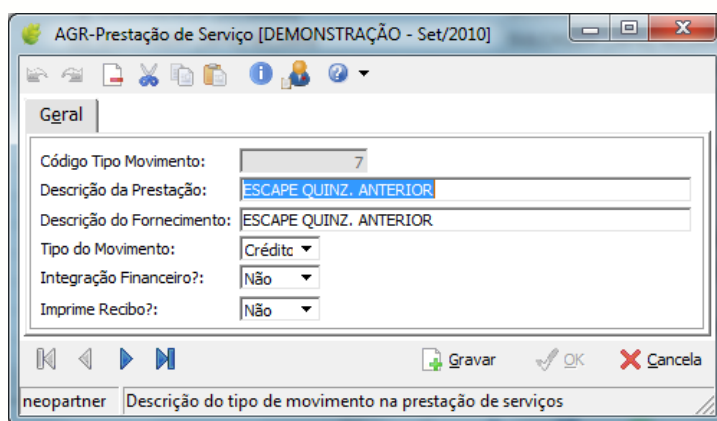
AGR-Prestação de Serviço [DEMONSTRAÇÃO - Set/2010]

Geral

Código Tipo Movimento: 7
Descrição da Prestação: ESCAPE QUINZ. ANTERIOR
Descrição do Fornecimento: ESCAPE QUINZ. ANTERIOR
Tipo do Movimento: Crédito
Integração Financeiro?: Não
Imprime Recibo?: Não

Gravar
OK
Cancela

neopartner | Descrição do tipo de movimento na prestação de serviços